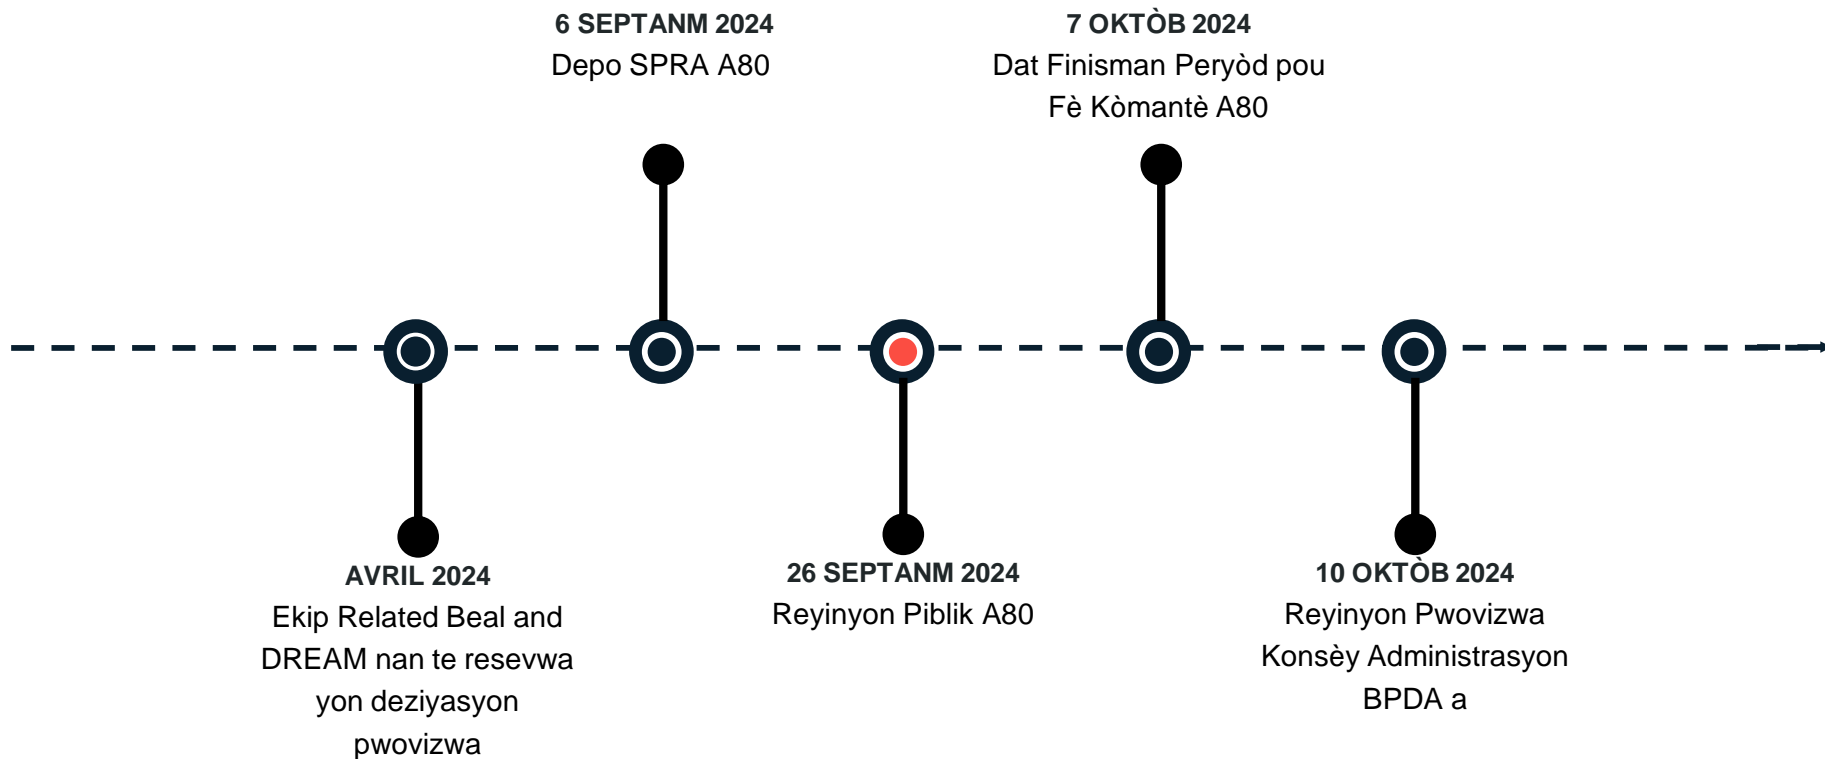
AVRIL 2024
Ekip Related Beal and DREAM nan te resevwa yon deziyasyon pwovizwa

6 SEPTANM 2024
Depo SPRA A80

26 SEPTANM 2024
Reyinyon Piblik A80

7 OKTÒB 2024
Dat Finisman Peryòd pou Fè Kòmantè A80

10 OKTÒB 2024
Reyinyon Pwovizwa Konsèy Administrasyon BPDA a